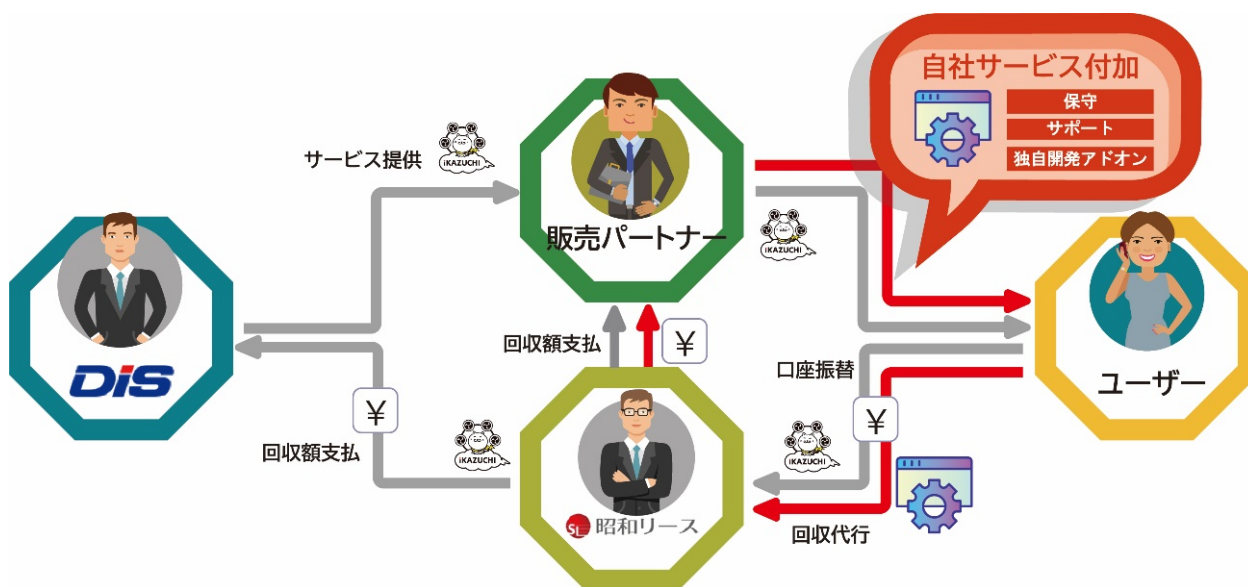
自社サービス付加

保守

サポート

独自開発アドオン

サービス提供

iKAZUCHI

販売パートナー

iKAZUCHI

DiS

回収額支払

¥

口座振替

ユーザー

¥

¥

回収額支払

iKAZUCHI

iKAZUCHI

SL 昭和リース

回収代行